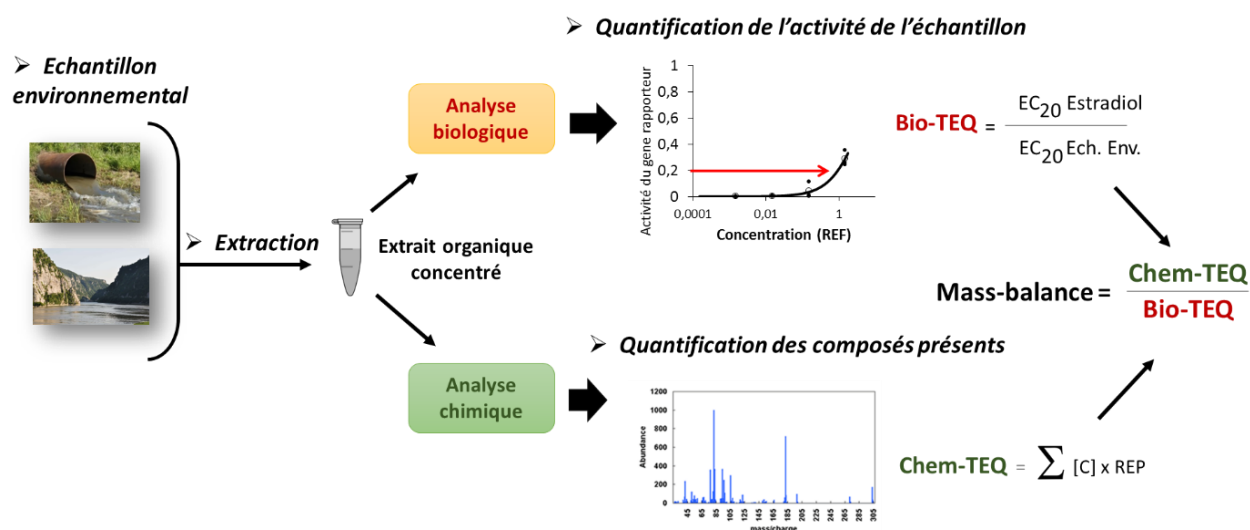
➢ Echantillon environnemental

➢ Extraction

Extrait organique concentré

Analyse biologique

Analyse chimique

➢ Quantification de l'activité de l'échantillon

Activité du gene rapporteur

1
0,8
0,6
0,4
0,2
0

0,0001
0,01
1

Concentration (REF)

Bio-TEQ = $\frac{EC_{20}\text{ Estradiol}}{EC_{20}\text{ Ech. Env.}}$

Mass-balance = $\frac{\text{Chem-TEQ}}{\text{Bio-TEQ}}$

➢ Quantification des composés présents

1200
1000
800
600
400
200
0

Abundance

45
65
85
105
125
145
165
185
205
225
245
265
285
305

mass/charge

Chem-TEQ = $\sum$ [C] x REP